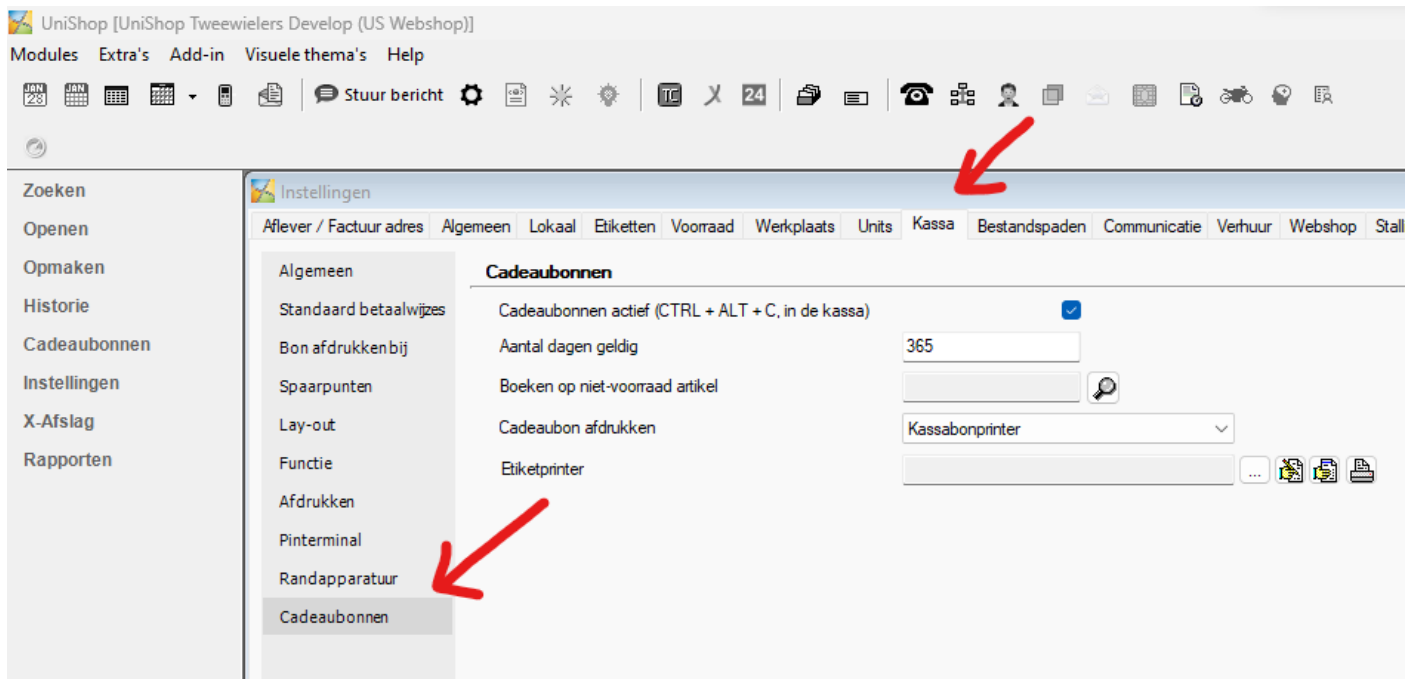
UniShop [UniShop Tweewielers Develop (US Webshop)]

Modules Extra's Add-in Visuele thema's Help

JAN 28 JAN Stuur bericht TC 24

Zoeken
Openen
Opmaken
Historie
Cadeaubonnen
Instellingen
X-Afslag
Rapporten

Instellingen

Aflever / Factuur adres | Algemeen | Lokaal | Etiketten | Voorraad | Werkplaats | Units | Kassa | Bestandspaden | Communicatie | Verhuur | Webshop | Stall

Algemeen
Standaard betaalwijzes
Bon afdrukken bij
Spaarpunten
Lay-out
Functie
Afdrukken
Pinterminal
Randapparatuur
Cadeaubonnen

Cadeaubonnen

Cadeaubonnen actief (CTRL + ALT + C, in de kassa)
Aantal dagen geldig 365
Boeken op niet-voorraad artikel
Cadeaubon afdrukken Kassabonprinter
Etiketprinter ...